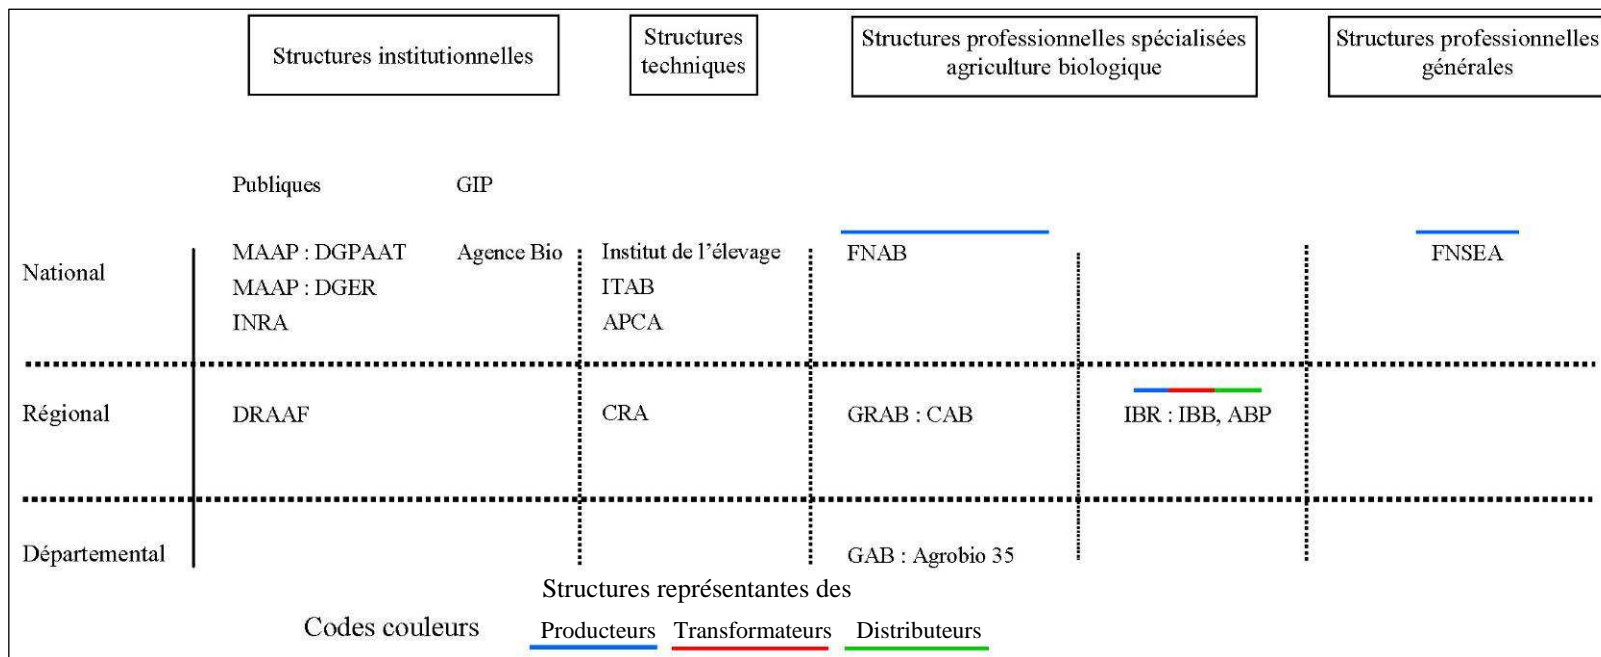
| | Structures institutionnelles | | Structures techniques | Structures professionnelles spécialisées agriculture biologique | | Structures professionnelles générales |
|---|---|---|---|---|---|---|
| | Publiques | GIP | | | | |
| National | MAAP : DGPAAT<br>MAAP : DGER<br>INRA | Agence Bio | Institut de l'élevage<br>ITAB<br>APCA | FNAB | | FNSEA |
| Régional | DRAAF | | CRA | GRAB : CAB | IBR : IBB, ABP | |
| Départemental | | | | GAB : Agrobio 35 | | |

Structures représentantes des

Codes couleurs Producteurs Transformateurs Distributeurs